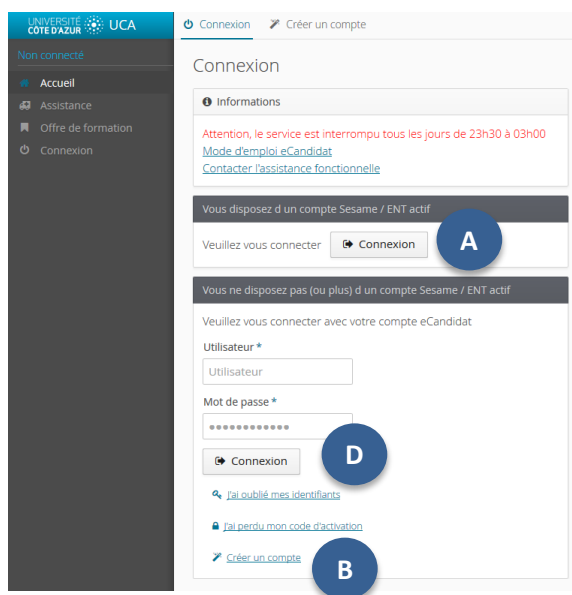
UNIVERSITÉ CÔTE D'AZUR UCA

Non connecté

Accueil

Assistance

Offre de formation

Connexion

Connexion

Créer un compte

Connexion

Informations

Attention, le service est interrompu tous les jours de 23h30 à 03h00

Mode d'emploi eCandidat

Contacter l'assistance fonctionnelle

Vous disposez d un compte Sesame / ENT actif

Veuillez vous connecter

Connexion

A

Vous ne disposez pas (ou plus) d un compte Sesame / ENT actif

Veuillez vous connecter avec votre compte eCandidat

Utilisateur *

Utilisateur

Mot de passe *

••••••••••••

Connexion

D

J'ai oublié mes identifiants

J'ai perdu mon code d'activation

Créer un compte

B